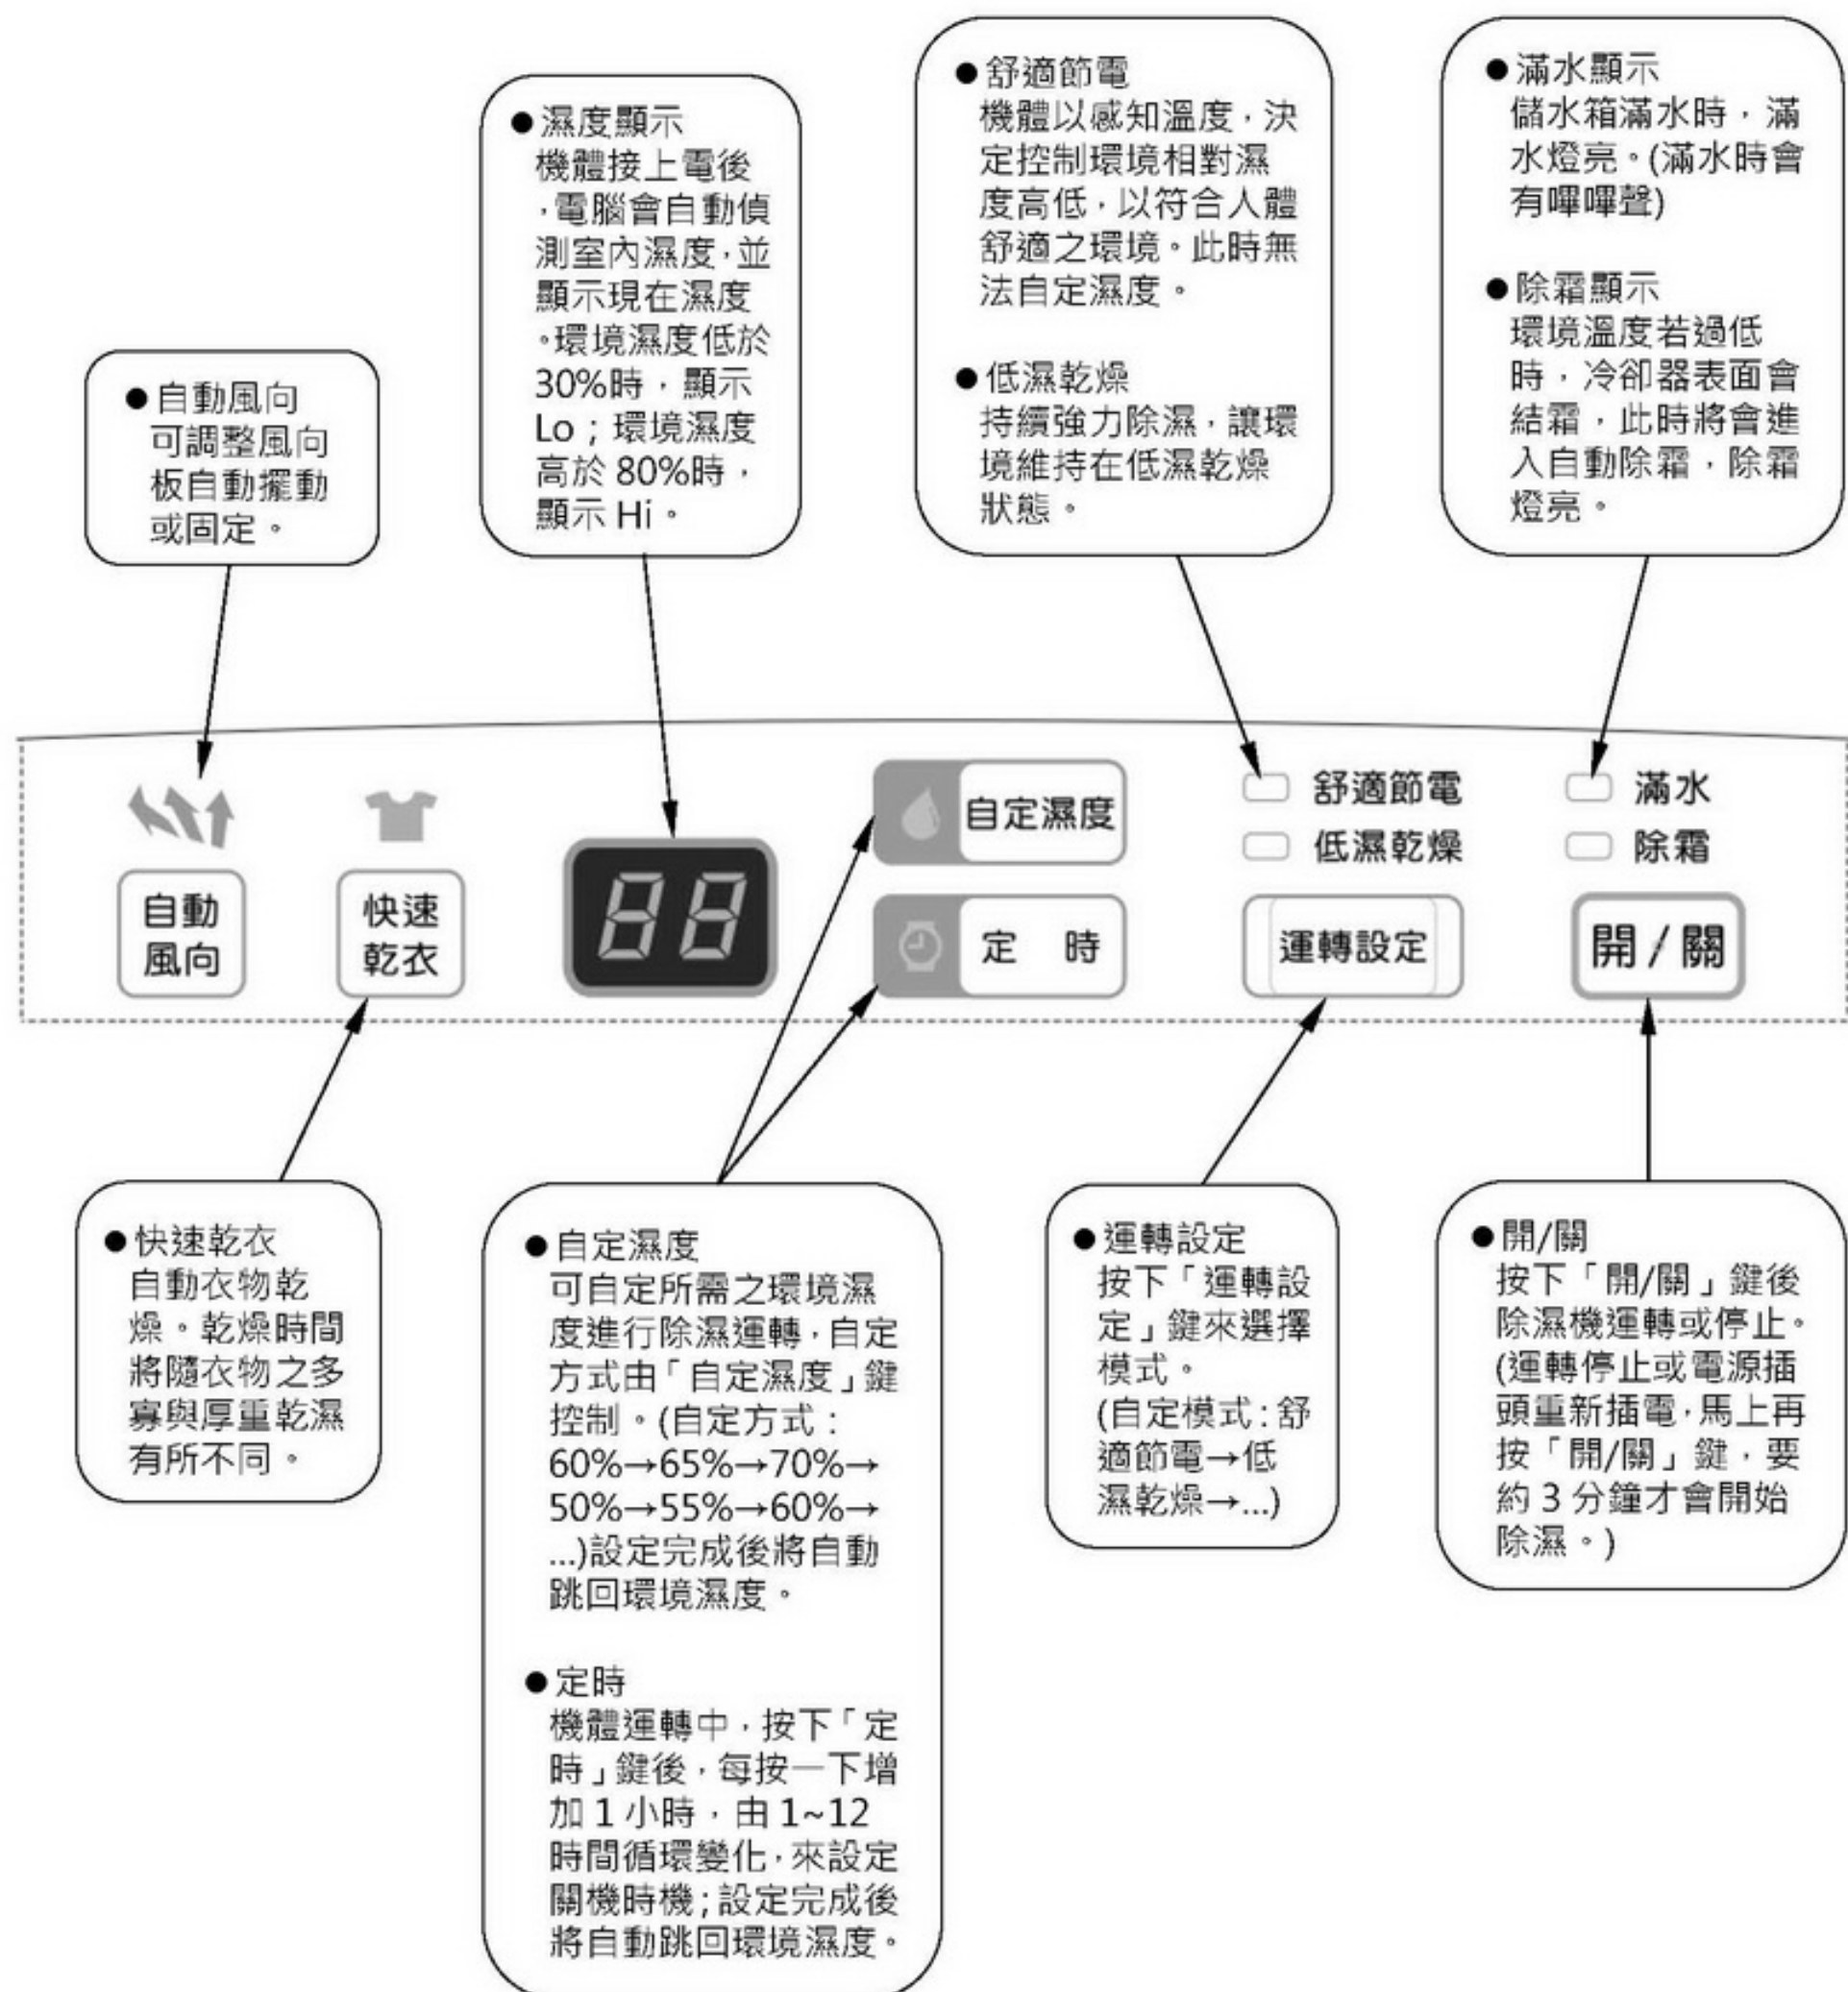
●濕度顯示
機體接上電後，電腦會自動偵測室內濕度，並顯示現在濕度。環境濕度低於30%時，顯示Lo；環境濕度高於 80%時，顯示 Hi。

●舒適節電
機體以感知溫度，決定控制環境相對濕度高低，以符合人體舒適之環境。此時無法自定濕度。

●低濕乾燥
持續強力除濕，讓環境維持在低濕乾燥狀態。

●滿水顯示
儲水箱滿水時，滿水燈亮。(滿水時會有嗶嗶聲)

●除霜顯示
環境溫度若過低時，冷卻器表面會結霜，此時將會進入自動除霜，除霜燈亮。

●自動風向
可調整風向板自動擺動或固定。

自動風向

快速乾衣

88

自定濕度

定　時

舒適節電

低濕乾燥

運轉設定

滿水

除霜

開 / 關

●快速乾衣
自動衣物乾燥。乾燥時間將隨衣物之多寡與厚重乾濕有所不同。

●自定濕度
可自定所需之環境濕度進行除濕運轉，自定方式由「自定濕度」鍵控制。(自定方式：60%→65%→70%→50%→55%→60%→...)設定完成後將自動跳回環境濕度。

●定時
機體運轉中，按下「定時」鍵後，每按一下增加 1 小時，由 1~12 時間循環變化，來設定關機時機；設定完成後將自動跳回環境濕度。

●運轉設定
按下「運轉設定」鍵來選擇模式。
(自定模式：舒適節電→低濕乾燥→...)

●開/關
按下「開/關」鍵後除濕機運轉或停止。(運轉停止或電源插頭重新插電，馬上再按「開/關」鍵，要約 3 分鐘才會開始除濕。)